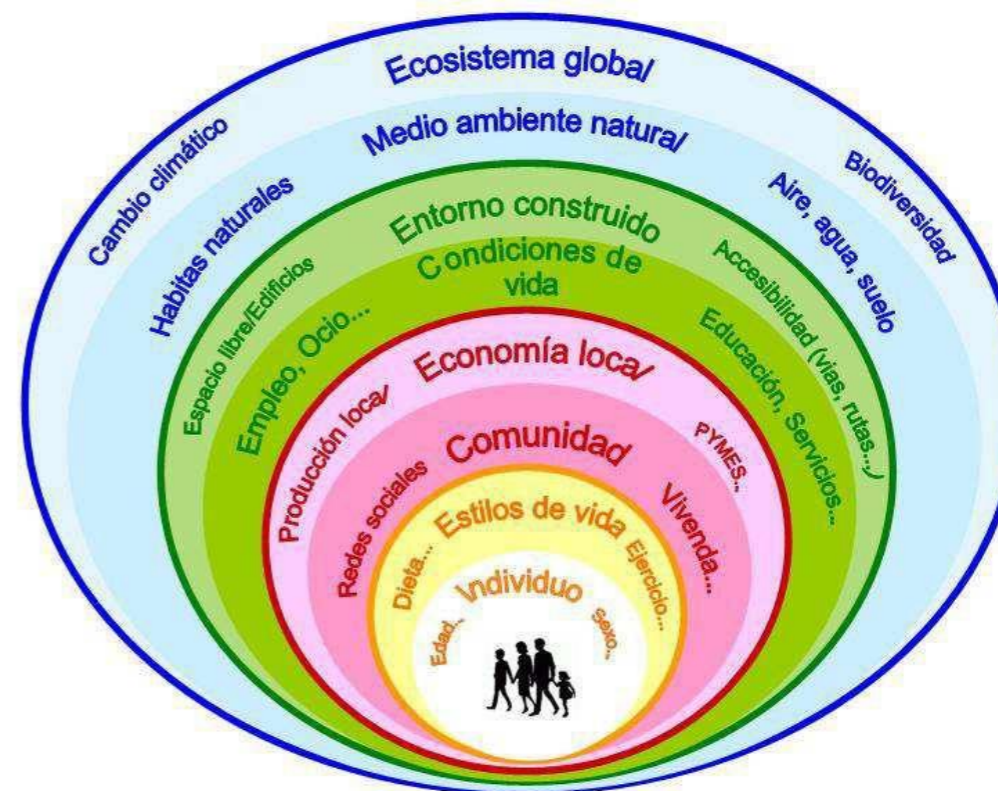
Ecosistema global

Cambio climático

Medio ambiente natural

Biodiversidad

Habitas naturales

Aire, agua, suelo

Entorno construido

Espacio libre/Edificios

Accesibilidad (vías, rutas...)

Condiciones de vida

Empleo, Ocio...

Educación, Servicios...

Economía local

Producción local

PYMES...

Comunidad

Redes sociales

Vivenda...

Estilos de vida

Dieta...

Ejercicio...

Individuo

Edad...

Sexo...